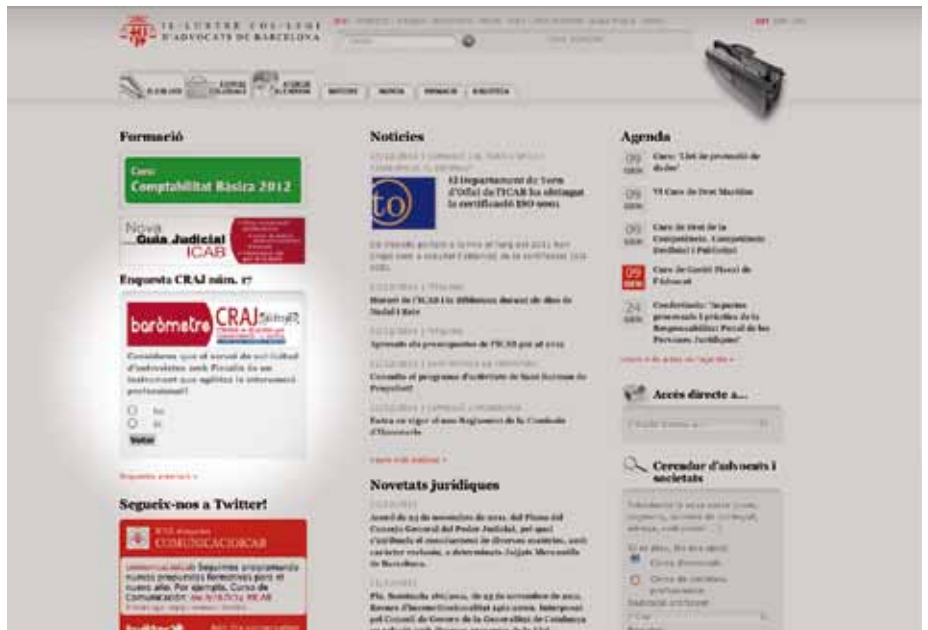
IL·LUSTRE COL·LEGI D'ADVOCATS DE BARCELONA

Formació

Curs
Comptabilitat Bàsica 2012

Nova
Guia Judicial
ICAB

Enquesta CRAJ núm. 17

baròmetre CRAJ

Considera que el servei de sol·licitud d'advocat amb Fiscalia és un instrument que agilitza la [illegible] professional?

No
Sí

Votar

Enquestes anteriors »

Segueix-nos a Twitter!

ICAB
COMUNICACIOICAB

Seguimos programando nuevos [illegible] formativos para el nuevo año. Por ejemplo, Curso de Comunicación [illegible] ICAB

twitter

Notícies

El Departament de Torn d'Ofici de l'ICAB ha obtingut la certificació ISO 9001

Horari de l'ICAB i la Biblioteca durant els dies de Nadal i Reis

Aprovats els pressupostos de l'ICAB per al 2012

Consulta el programa d'activitats de Sant Raimon de Penyafort

Entra en vigor el nou Reglament de la Comissió d'Honoraris

Veure més notícies »

Novetats jurídiques

Acord de 23 de novembre de 2011, del Ple del Consell General del Poder Judicial, pel qual s'atribueix el coneixement de diverses matèries, amb caràcter exclusiu, a determinats Jutjats Mercantils de Barcelona.

Ple. Sentència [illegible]

Agenda

09 GEN Curs: 'Llei de promoció de drets'

09 GEN VI Curs de Dret Marítim

09 GEN Curs de Dret de la Competència. Competència Deslleial i Publicitat

09 GEN Curs de Gestió Fiscal de l'Advocat

24 GEN Conferència: "Aspectes processals i pràctics de la Responsabilitat Penal de les Persones Jurídiques"

Veure totes les activitats »

Accés directe a...

Cercador d'advocats i societats